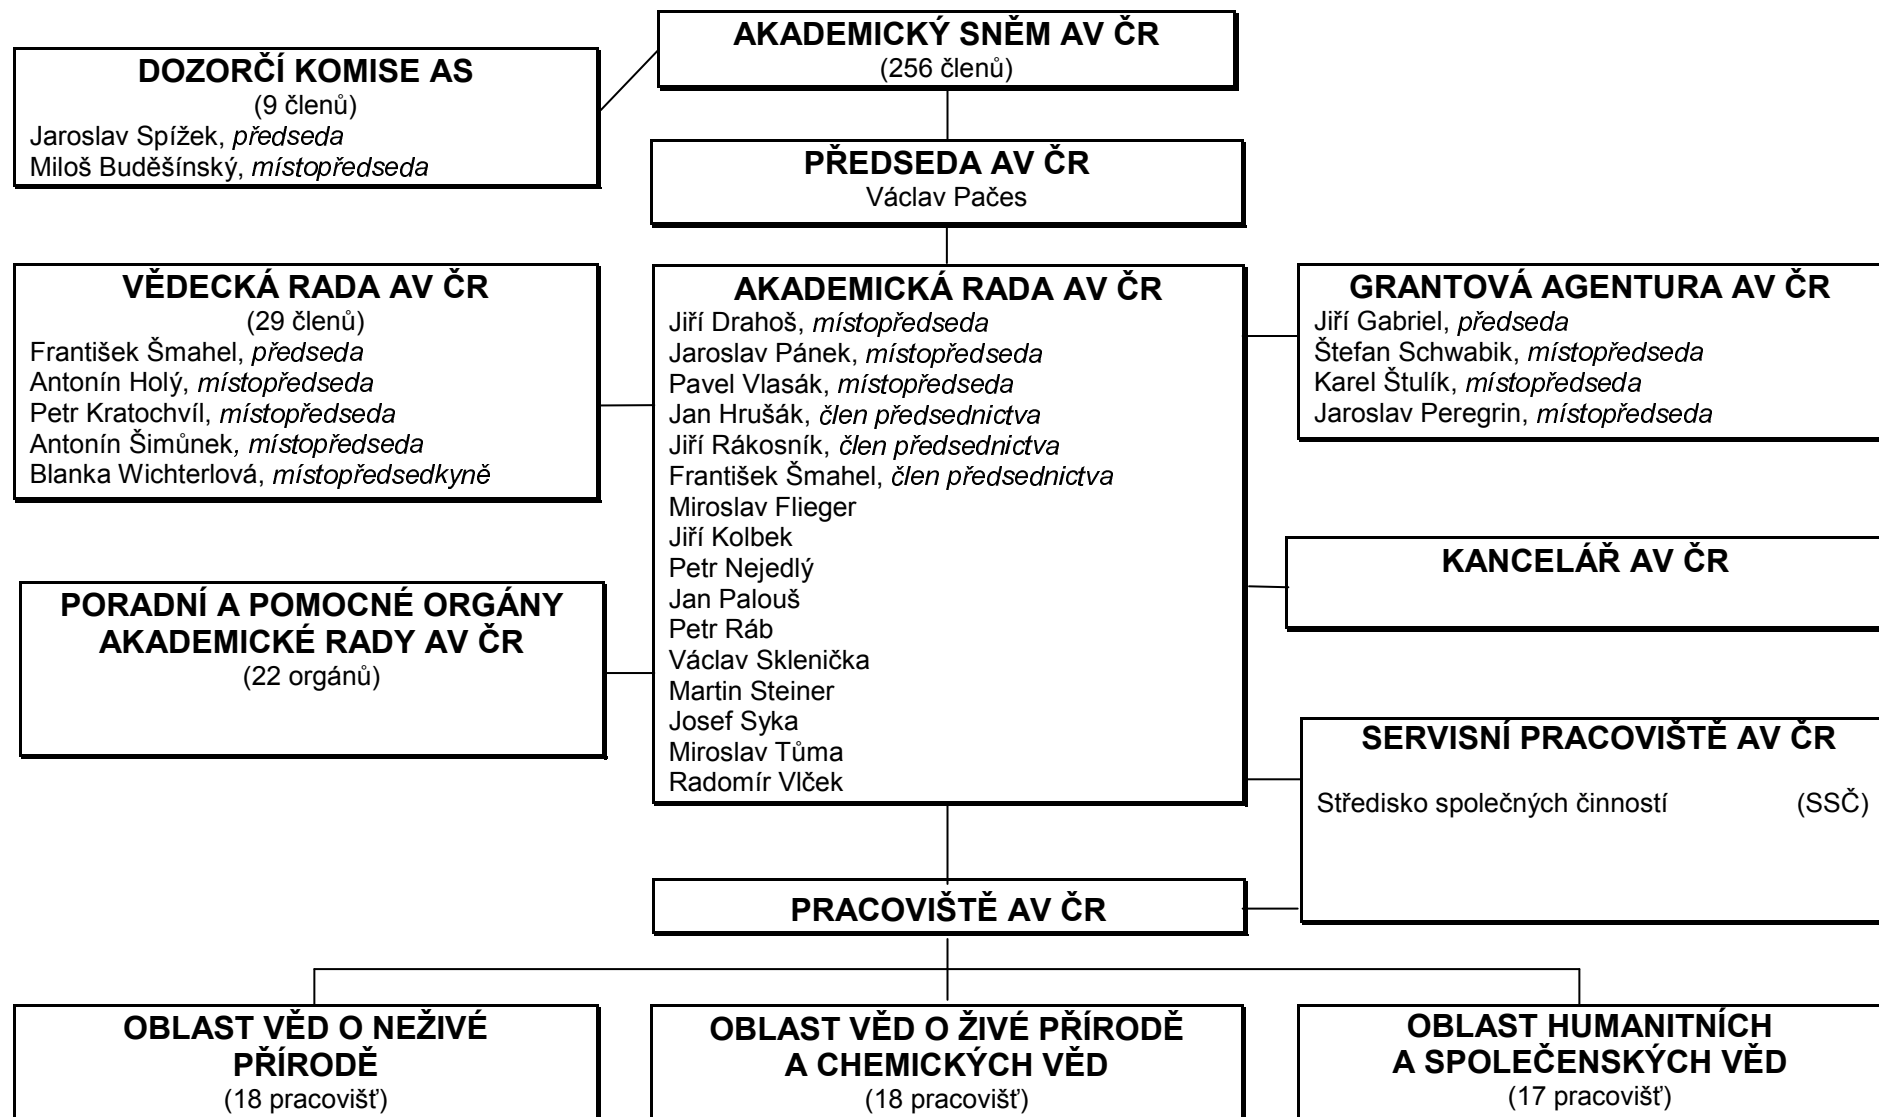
AKADEMICKÝ SNĚM AV ČR
(256 členů)

DOZORČÍ KOMISE AS
(9 členů)
Jaroslav Spížek, *předseda*
Miloš Buděšínský, *místopředseda*

PŘEDSEDA AV ČR
Václav Pačes

VĚDECKÁ RADA AV ČR
(29 členů)
František Šmahel, *předseda*
Antonín Holý, *místopředseda*
Petr Kratochvíl, *místopředseda*
Antonín Šimůnek, *místopředseda*
Blanka Wichterlová, *místopředsedkyně*

AKADEMICKÁ RADA AV ČR
Jiří Drahoš, *místopředseda*
Jaroslav Pánek, *místopředseda*
Pavel Vlasák, *místopředseda*
Jan Hrušák, *člen předsednictva*
Jiří Rákosník, *člen předsednictva*
František Šmahel, *člen předsednictva*
Miroslav Flieger
Jiří Kolbek
Petr Nejedlý
Jan Palouš
Petr Ráb
Václav Sklenička
Martin Steiner
Josef Syka
Miroslav Tůma
Radomír Vlček

GRANTOVÁ AGENTURA AV ČR
Jiří Gabriel, *předseda*
Štefan Schwabik, *místopředseda*
Karel Štulík, *místopředseda*
Jaroslav Peregrin, *místopředseda*

KANCELÁŘ AV ČR

PORADNÍ A POMOCNÉ ORGÁNY AKADEMICKÉ RADY AV ČR
(22 orgánů)

SERVISNÍ PRACOVIŠTĚ AV ČR
Středisko společných činností (SSČ)

PRACOVIŠTĚ AV ČR

OBLAST VĚD O NEŽIVÉ PŘÍRODĚ
(18 pracovišť)

OBLAST VĚD O ŽIVÉ PŘÍRODĚ A CHEMICKÝCH VĚD
(18 pracovišť)

OBLAST HUMANITNÍCH A SPOLEČENSKÝCH VĚD
(17 pracovišť)